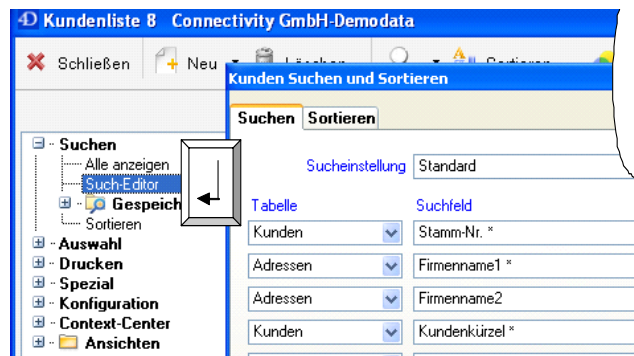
Kundenliste 8 Connectivity GmbH-Demodata

Schließen Neu Löschen Sortieren

Suchen
Alle anzeigen
Such-Editor
Gespeich
Sortieren
Auswahl
Drucken
Spezial
Konfiguration
Context-Center
Ansichten

Kunden Suchen und Sortieren

Suchen Sortieren

Sucheinstellung Standard

Tabelle Suchfeld

| Tabelle | Suchfeld |
|---|---|
| Kunden | Stamm-Nr. * |
| Adressen | Firmenname1 * |
| Adressen | Firmenname2 |
| Kunden | Kundenkürzel * |